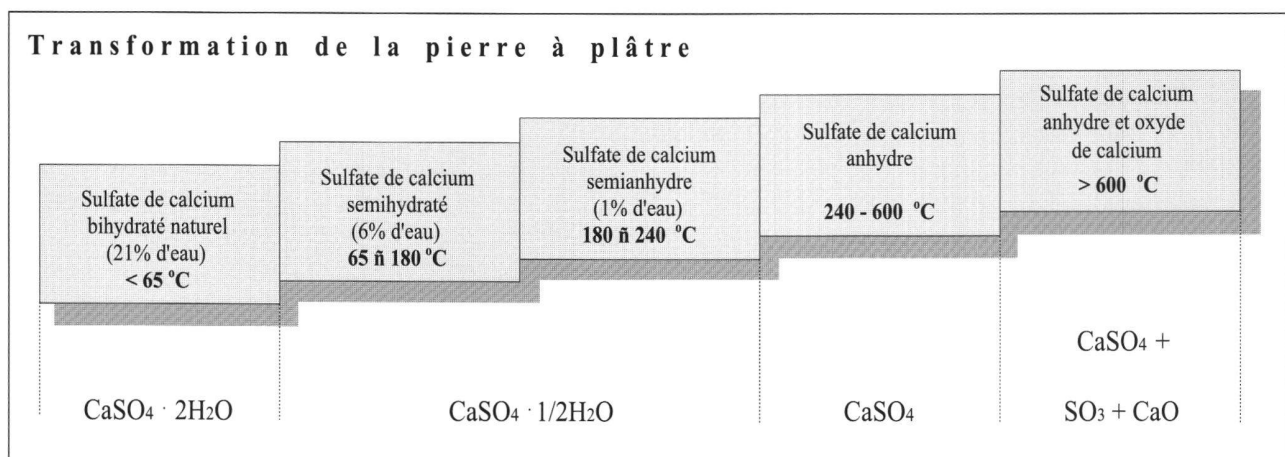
Transformation de la pierre à plâtre

Sulfate de calcium bihydraté naturel (21% d'eau) < 65 °C

Sulfate de calcium semihydraté (6% d'eau) 65 ñ 180 °C

Sulfate de calcium semianhydre (1% d'eau) 180 ñ 240 °C

Sulfate de calcium anhydre 240 - 600 °C

Sulfate de calcium anhydre et oxyde de calcium > 600 °C

$CaSO_4 \cdot 2H_2O$

$CaSO_4 \cdot 1/2H_2O$

$CaSO_4$

$CaSO_4$ + $SO_3$ + CaO